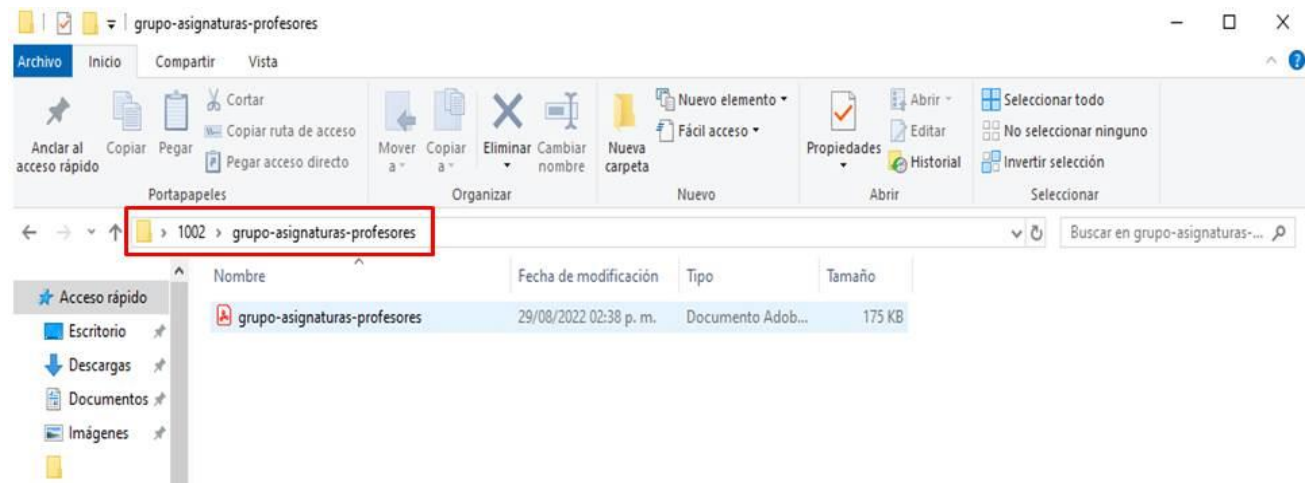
grupo-asignaturas-profesores

Archivo Inicio Compartir Vista

Anclar al acceso rápido Copiar Pegar Cortar Copiar ruta de acceso Pegar acceso directo
Portapapeles

Mover a Copiar a Eliminar Cambiar nombre
Organizar

Nueva carpeta Nuevo elemento Fácil acceso
Nuevo

Propiedades Abrir Editar Historial
Abrir

Seleccionar todo No seleccionar ninguno Invertir selección
Seleccionar

> 1002 > grupo-asignaturas-profesores

Buscar en grupo-asignaturas-...

Acceso rápido
Escritorio
Descargas
Documentos
Imágenes

| Nombre | Fecha de modificación | Tipo | Tamaño |
|---|---|---|---|
| grupo-asignaturas-profesores | 29/08/2022 02:38 p. m. | Documento Adob... | 175 KB |